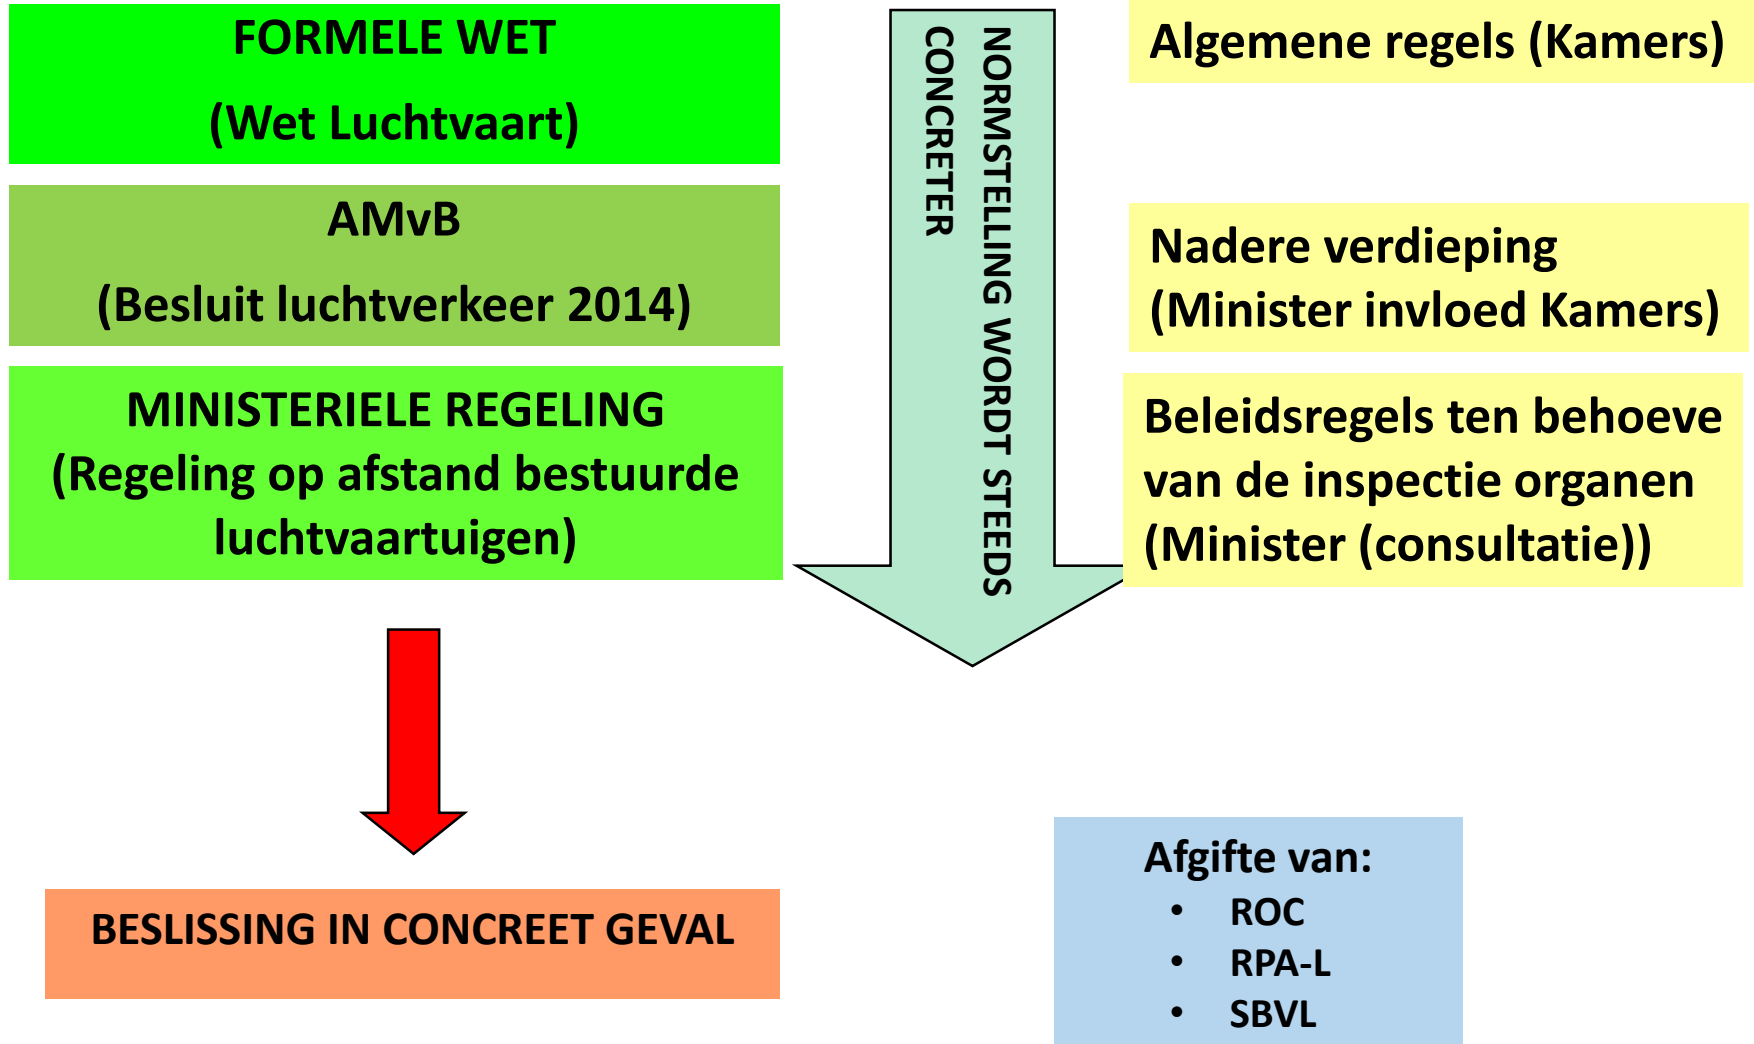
FORMELE WET

(Wet Luchtvaart)

AMvB

(Besluit luchtverkeer 2014)

MINISTERIELE REGELING
(Regeling op afstand bestuurde luchtvaartuigen)

NORMSTELLING WORDT STEEDS CONCRETER

Algemene regels (Kamers)

Nadere verdieping
(Minister invloed Kamers)

Beleidsregels ten behoeve van de inspectie organen (Minister (consultatie))

BESLISSING IN CONCREET GEVAL

Afgifte van:
• ROC
• RPA-L
• SBVL